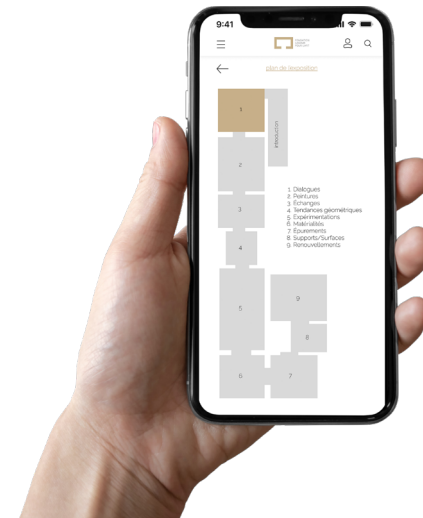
9:41

plan de lexposition

1

Introduction

2

3

4

5

6

7

8

9

1. Dialogues
2. Peintures
3. Échanges
4. Tendances géométriques
5. Expérimentations
6. Matérialités
7. Épurements
8. Supports/Surfaces
9. Renouvellements